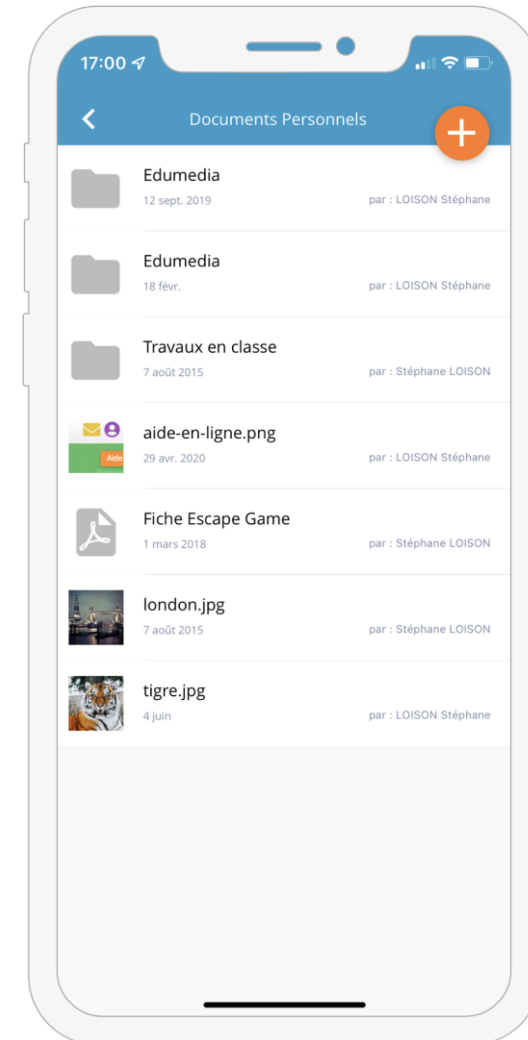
17:00

Documents Personnels

+

Edumedia
12 sept. 2019
par : LOISON Stéphane

Edumedia
18 févr.
par : LOISON Stéphane

Travaux en classe
7 août 2015
par : Stéphane LOISON

Aide
aide-en-ligne.png
29 avr. 2020
par : LOISON Stéphane

Fiche Escape Game
1 mars 2018
par : Stéphane LOISON

london.jpg
7 août 2015
par : Stéphane LOISON

tigre.jpg
4 juin
par : LOISON Stéphane